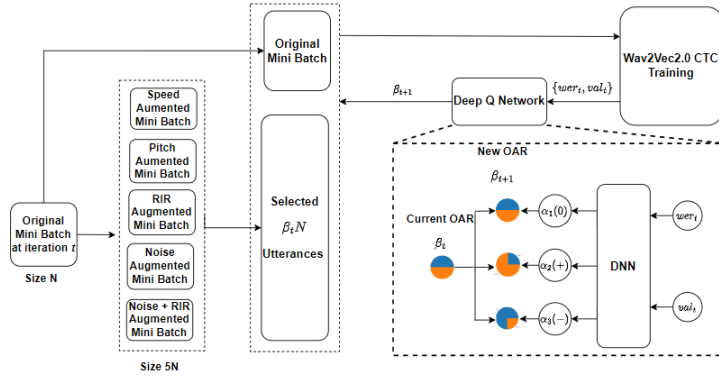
Original Mini Batch

Wav2Vec2.0 CTC Training

$\{wer_t, val_t\}$

$\beta_{t+1}$

Deep Q Network

Speed Aumented Mini Batch

Pitch Aumented Mini Batch

RIR Augmented Mini Batch

Noise Augmented Mini Batch

Noise + RIR Augmented Mini Batch

Size 5N

Selected $\beta_t N$ Utterances

Original Mini Batch at iteration $t$

Size N

New OAR

$\beta_{t+1}$

Current OAR

$\beta_t$

$\alpha_1(0)$

$\alpha_2(+)$

$\alpha_3(-)$

DNN

$wer_t$

$val_t$